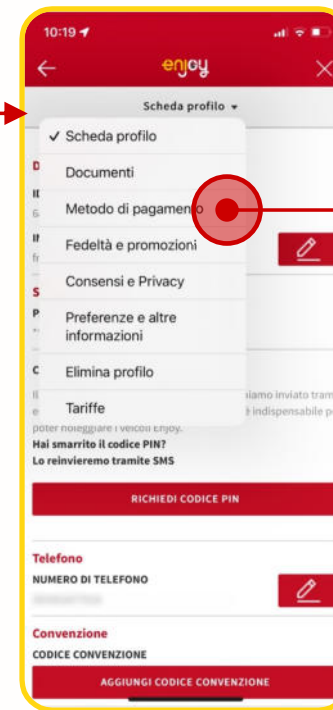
10:19

enjoy

Scheda profilo

✓ Scheda profilo

Documenti

Metodo di pagamento

Fedeltà e promozioni

Consensi e Privacy

Preferenze e altre informazioni

Elimina profilo

Tariffe

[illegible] abbiamo inviato tram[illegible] è indispensabile p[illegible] poter noleggiare i veicoli Enjoy.

Hai smarrito il codice PIN?
Lo reinvieremo tramite SMS

RICHIEDI CODICE PIN

Telefono
NUMERO DI TELEFONO

Convenzione
CODICE CONVENZIONE

AGGIUNGI CODICE CONVENZIONE